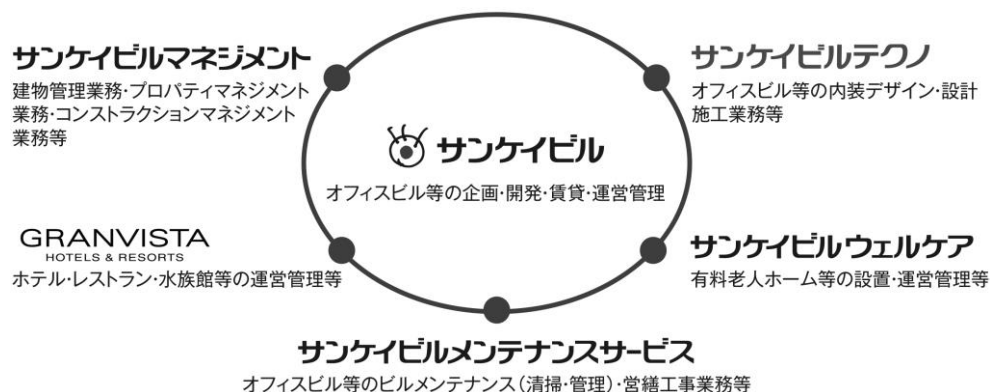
サンケイビルマネジメント
建物管理業務·プロパティマネジメント業務·コンストラクションマネジメント業務等

サンケイビルテクノ
オフィスビル等の内装デザイン·設計施工業務等

サンケイビル
オフィスビル等の企画·開発·賃貸·運営管理

GRANVISTA
HOTELS & RESORTS
ホテル·レストラン·水族館等の運営管理等

サンケイビルウェルケア
有料老人ホーム等の設置·運営管理等

サンケイビルメンテナンスサービス
オフィスビル等のビルメンテナンス（清掃·管理）·営繕工事業務等